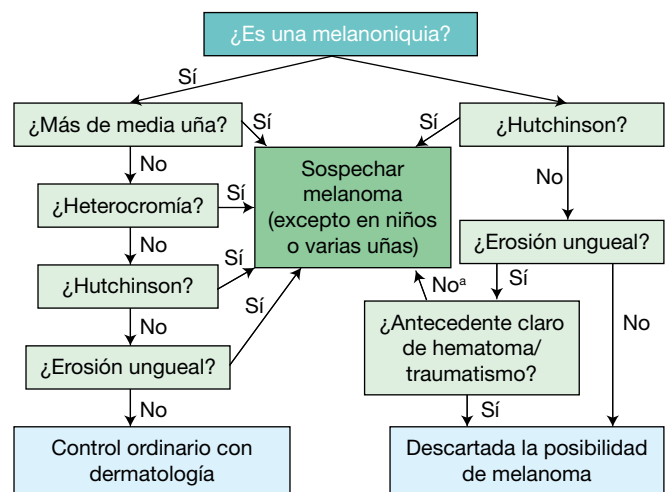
¿Es una melanoniquia?

Sí

Sí

¿Más de media uña?

Sí

¿Hutchinson?

No

No

Sí

¿Heterocromía?

Sospechar melanoma (excepto en niños o varias uñas)

No

¿Erosión ungueal?

Sí

¿Hutchinson?

Sí

Noª

No

Sí

No

¿Antecedente claro de hematoma/ traumatismo?

¿Erosión ungueal?

No

Sí

Control ordinario con dermatología

Descartada la posibilidad de melanoma